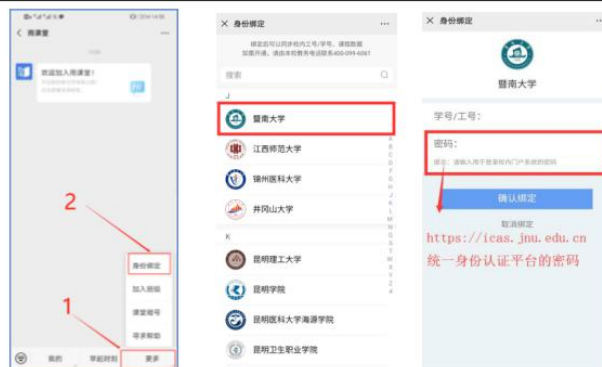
雨课堂

欢迎加入雨课堂!

身份绑定
加入班级
课堂暗号
寻求帮助

我的
早起时刻
更多

2
1

身份绑定

搜索

J
暨南大学
江西师范大学
锦州医科大学
井冈山大学

K
昆明理工大学
昆明学院
昆明医科大学海源学院
昆明卫生职业学院

身份绑定

暨南大学

学号/工号:
密码:

确认绑定
取消绑定

https://icas.jnu.edu.cn
统一身份认证平台的密码